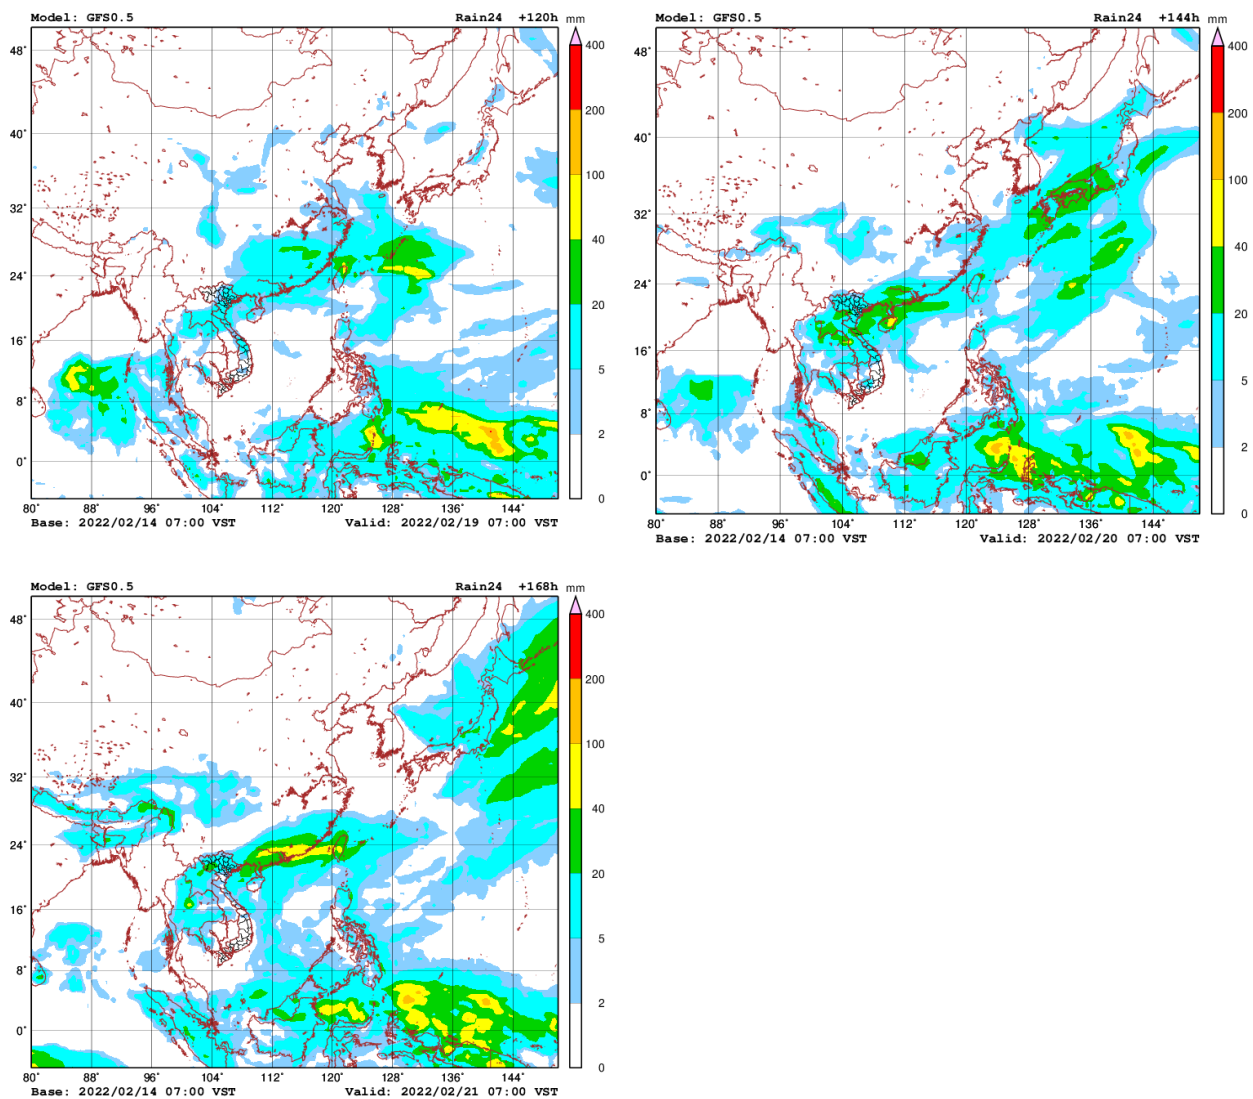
Model: GFS0.5 Rain24 +120h mm

48° 40° 32° 24° 16° 8° 0°

80° 88° 96° 104° 112° 120° 128° 136° 144°

400 200 100 40 20 5 2 0

Base: 2022/02/14 07:00 VST Valid: 2022/02/19 07:00 VST

Model: GFS0.5 Rain24 +144h mm

48° 40° 32° 24° 16° 8° 0°

80° 88° 96° 104° 112° 120° 128° 136° 144°

400 200 100 40 20 5 2 0

Base: 2022/02/14 07:00 VST Valid: 2022/02/20 07:00 VST

Model: GFS0.5 Rain24 +168h mm

48° 40° 32° 24° 16° 8° 0°

80° 88° 96° 104° 112° 120° 128° 136° 144°

400 200 100 40 20 5 2 0

Base: 2022/02/14 07:00 VST Valid: 2022/02/21 07:00 VST